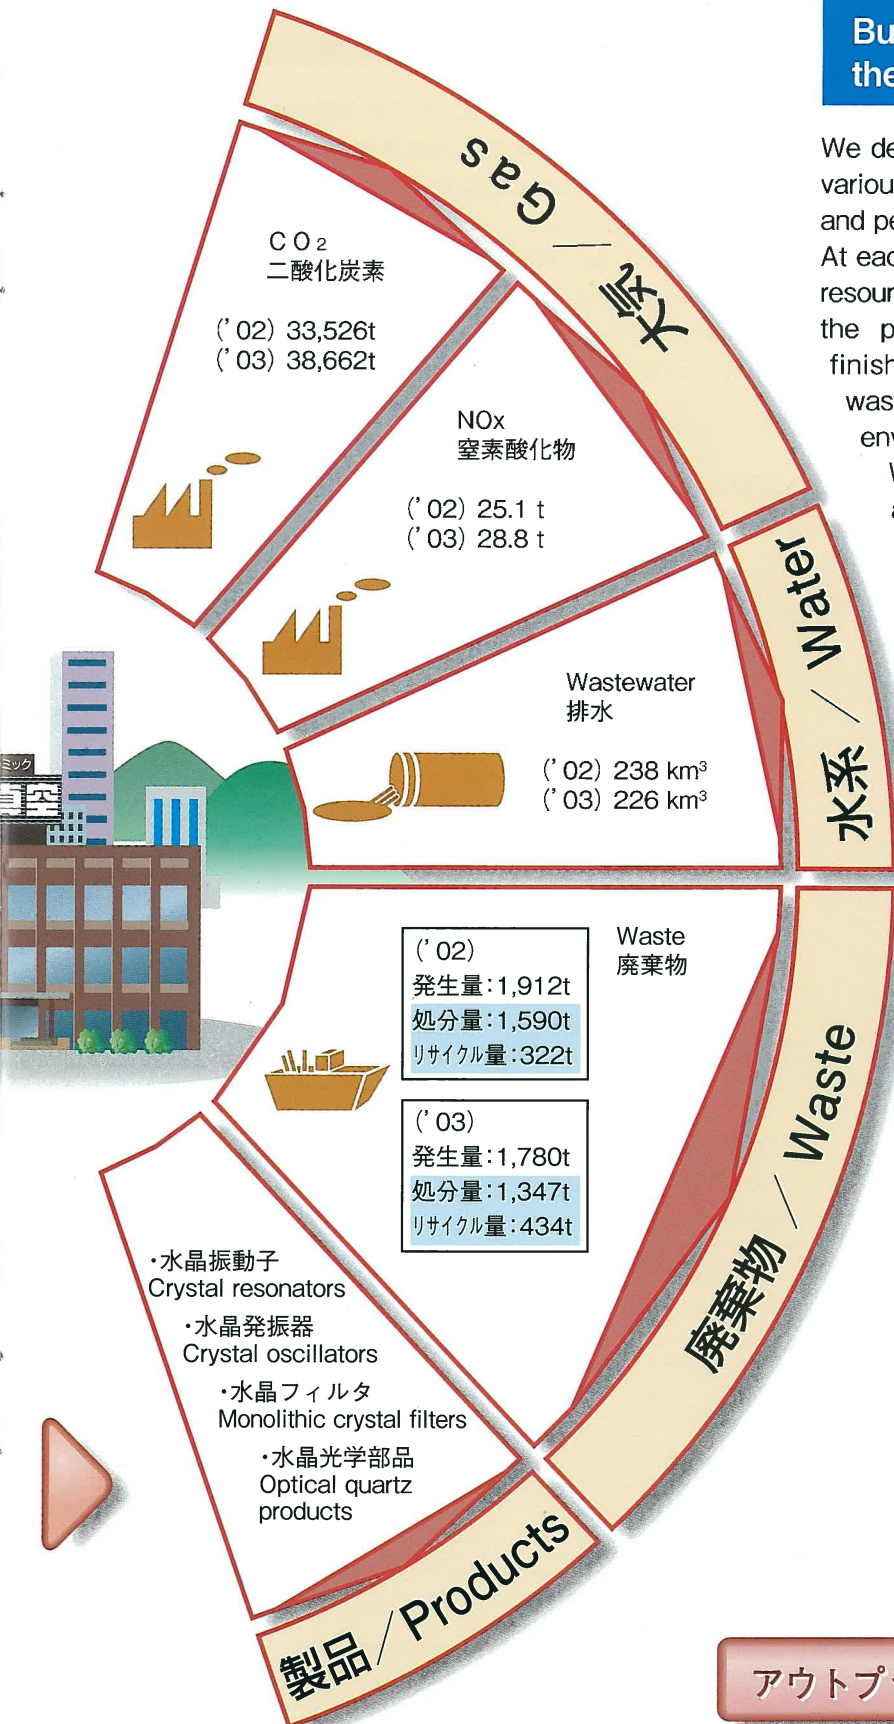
大気 / Gas

$CO_2$
二酸化炭素

('02) 33,526t
('03) 38,662t

NOx
窒素酸化物

('02) 25.1 t
('03) 28.8 t

水系 / Water

Wastewater
排水

('02) 238 km³
('03) 226 km³

廃棄物 / Waste

Waste
廃棄物

('02)
発生量:1,912t
処分量:1,590t
リサイクル量:322t

('03)
発生量:1,780t
処分量:1,347t
リサイクル量:434t

・水晶振動子
Crystal resonators
・水晶発振器
Crystal oscillators
・水晶フィルタ
Monolithic crystal filters
・水晶光学部品
Optical quartz products

製品 / Products

ミック
真空

Bu
the

We de
variou
and pe
At eac
resour
the p
finish
was
env
W
a

アウトプ